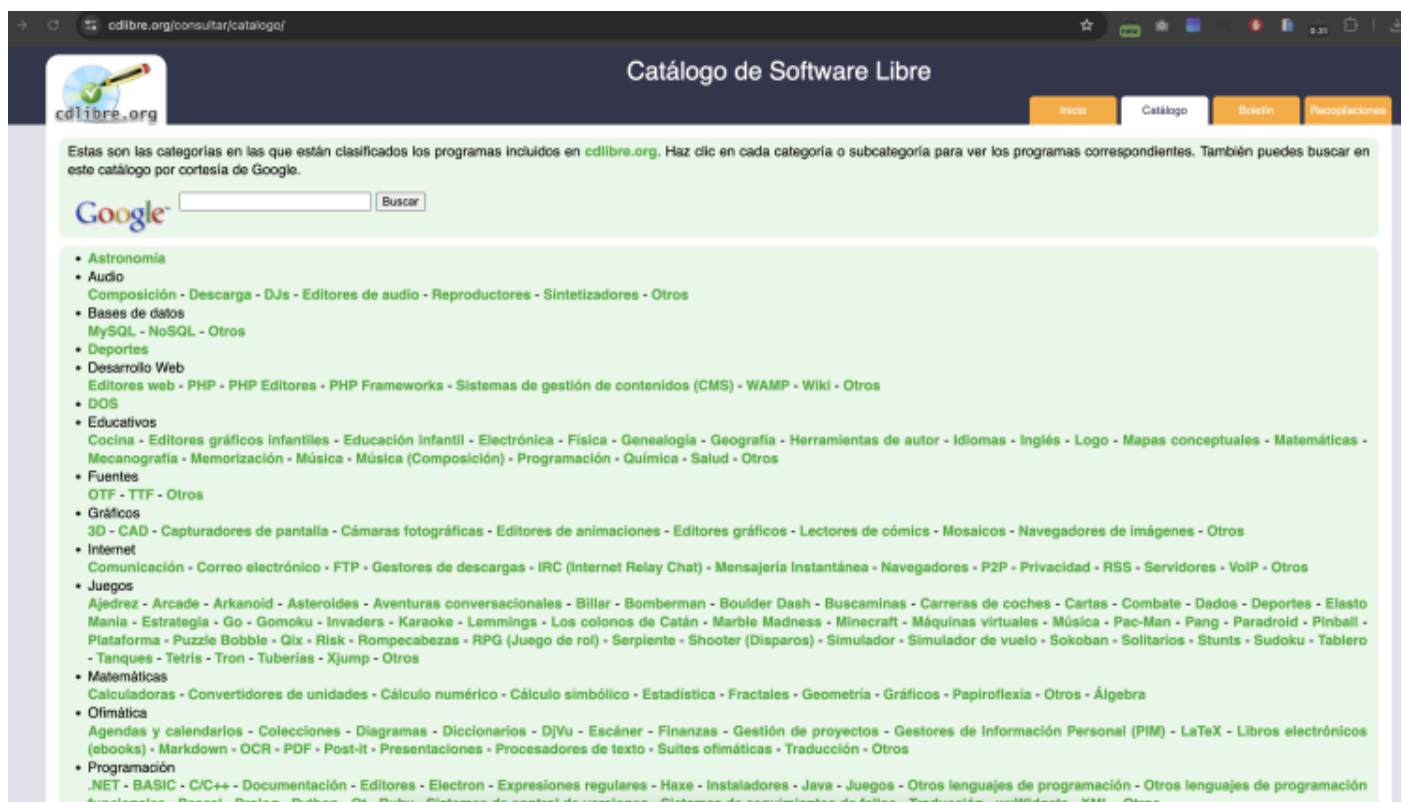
cdlibre.org/consultar/catalogo/

cdlibre.org

Catálogo de Software Libre

Inicio Catálogo Boletín Recopilaciones

Estas son las categorías en las que están clasificados los programas incluidos en cdlibre.org. Haz clic en cada categoría o subcategoría para ver los programas correspondientes. También puedes buscar en este catálogo por cortesía de Google.

Google Buscar

- Astronomía
- Audio
Composición - Descarga - DJs - Editores de audio - Reproductores - Sintetizadores - Otros
- Bases de datos
MySQL - NoSQL - Otros
- Deportes
- Desarrollo Web
Editores web - PHP - PHP Editores - PHP Frameworks - Sistemas de gestión de contenidos (CMS) - WAMP - Wiki - Otros
- DOS
- Educativos
Cocina - Editores gráficos infantiles - Educación infantil - Electrónica - Física - Genealogía - Geografía - Herramientas de autor - Idiomas - Inglés - Logo - Mapas conceptuales - Matemáticas - Mecanografía - Memorización - Música - Música (Composición) - Programación - Química - Salud - Otros
- Fuentes
OTF - TTF - Otros
- Gráficos
3D - CAD - Capturadores de pantalla - Cámaras fotográficas - Editores de animaciones - Editores gráficos - Lectores de cómics - Mosaicos - Navegadores de imágenes - Otros
- Internet
Comunicación - Correo electrónico - FTP - Gestores de descargas - IRC (Internet Relay Chat) - Mensajería Instantánea - Navegadores - P2P - Privacidad - RSS - Servidores - VoIP - Otros
- Juegos
Ajedrez - Arcade - Arkanoid - Asteroides - Aventuras conversacionales - Billar - Bomberman - Boulder Dash - Buscaminas - Carreras de coches - Cartas - Combate - Dados - Deportes - Elasto Mania - Estrategia - Go - Gomoku - Invaders - Karaoke - Lemmings - Los colonos de Catán - Marble Madness - Minecraft - Máquinas virtuales - Música - Pac-Man - Pang - Paradroid - Pinball - Plataforma - Puzzle Bobble - Qix - Risk - Rompecabezas - RPG (Juego de rol) - Serpiente - Shooter (Disparos) - Simulador - Simulador de vuelo - Sokoban - Solitarios - Stunts - Sudoku - Tablero - Tanques - Tetris - Tron - Tuberías - Xjump - Otros
- Matemáticas
Calculadoras - Convertidores de unidades - Cálculo numérico - Cálculo simbólico - Estadística - Fractales - Geometría - Gráficos - Papiroflexia - Otros - Álgebra
- Ofimática
Agendas y calendarios - Colecciones - Diagramas - Diccionarios - DjVu - Escáner - Finanzas - Gestión de proyectos - Gestores de Información Personal (PIM) - LaTeX - Libros electrónicos (ebooks) - Markdown - OCR - PDF - Post-it - Presentaciones - Procesadores de texto - Suites ofimáticas - Traducción - Otros
- Programación
.NET - BASIC - C/C++ - Documentación - Editores - Electron - Expresiones regulares - Haxe - Instaladores - Java - Juegos - Otros lenguajes de programación - Otros lenguajes de programación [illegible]